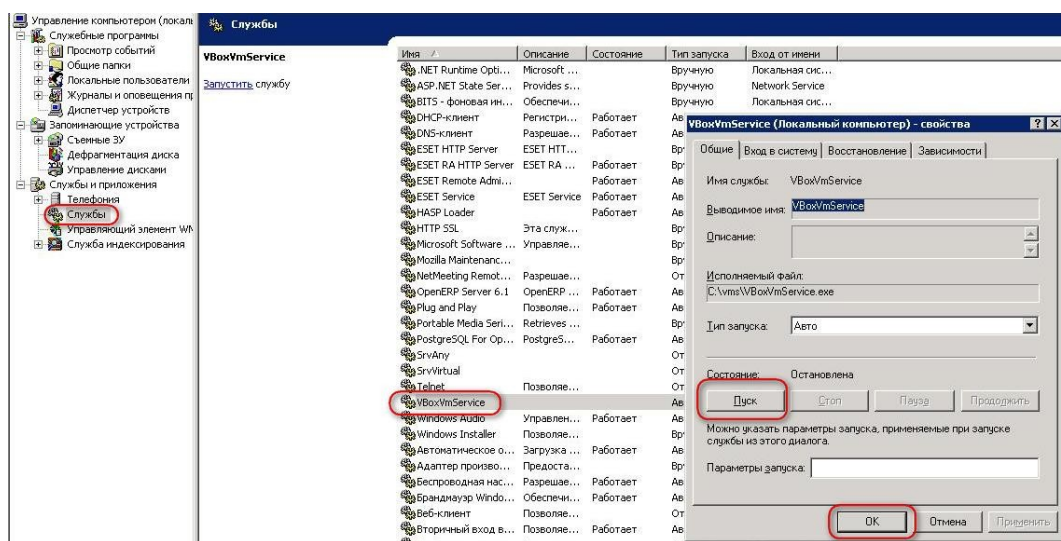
Управление компьютером (локаль
Служебные программы
Просмотр событий
Общие папки
Локальные пользователи
Журналы и оповещения пр
Диспетчер устройств
Запоминающие устройства
Съемные ЗУ
Дефрагментация диска
Управление дисками
Службы и приложения
Телефония
Службы
Управляющий элемент WM
Служба индексирования

Службы

VBoxVmService

Запустить службу

| Имя | Описание | Состояние | Тип запуска | Вход от имени |
|---|---|---|---|---|
| .NET Runtime Opti... | Microsoft ... | | Вручную | Локальная сис... |
| ASP.NET State Ser... | Provides s... | | Вручную | Network Service |
| BITS - фоновая ин... | Обеспечи... | | Вручную | Локальная сис... |
| DHCP-клиент | Регистри... | Работает | Ав | |
| DNS-клиент | Разрешае... | Работает | Ав | |
| ESET HTTP Server | ESET HTT... | | Вр | |
| ESET RA HTTP Server | ESET RA ... | Работает | Вр | |
| ESET Remote Admi... | | Работает | Ав | |
| ESET Service | ESET Service | Работает | Ав | |
| HASP Loader | | Работает | Ав | |
| HTTP SSL | Эта служ... | | Вр | |
| Microsoft Software ... | Управляе... | | Вр | |
| Mozilla Maintenanc... | | | Вр | |
| NetMeeting Remot... | Разрешае... | | От | |
| OpenERP Server 6.1 | OpenERP ... | Работает | Ав | |
| Plug and Play | Позволяе... | Работает | Ав | |
| Portable Media Seri... | Retrieves ... | | Вр | |
| PostgreSQL For Op... | PostgreS... | Работает | Ав | |
| SrvAny | | | От | |
| SrvVirtual | | | От | |
| Telnet | Позволяе... | | От | |
| VBoxVmService | | | Ав | |
| Windows Audio | Управлен... | Работает | Ав | |
| Windows Installer | Позволяе... | | Вр | |
| Автоматическое о... | Загрузка ... | Работает | Ав | |
| Адаптер произво... | Предоста... | | Вр | |
| Беспроводная нас... | Разрешае... | Работает | Ав | |
| Брандмауэр Windo... | Обеспечи... | Работает | Ав | |
| Веб-клиент | Позволяе... | | От | |
| Вторичный вход в... | Позволяе... | Работает | Ав | |

VBoxVmService (Локальный компьютер) - свойства

Общие | Вход в систему | Восстановление | Зависимости

Имя службы: VBoxVmService

Выводимое имя: VBoxVmService

Описание:

Исполняемый файл:
C:\vms\VBoxVmService.exe

Тип запуска: Авто

Состояние: Остановлена

Пуск | Стоп | Пауза | Продолжить

Можно указать параметры запуска, применяемые при запуске службы из этого диалога.

Параметры запуска:

OK | Отмена | Применить